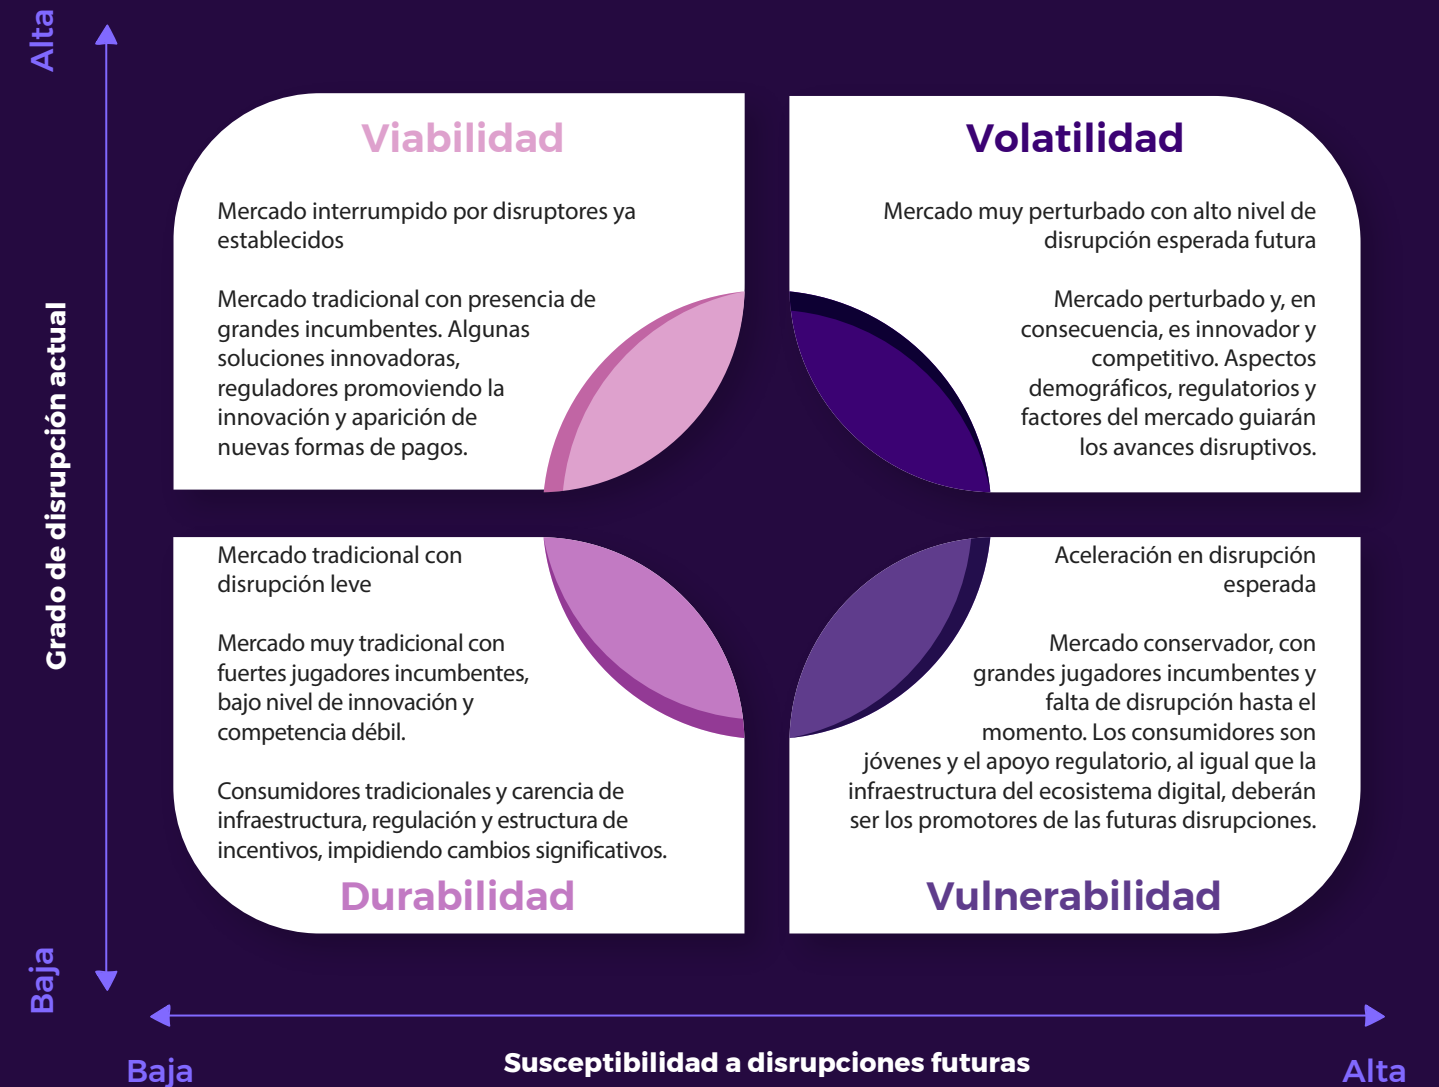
Alta

Grado de disrupción actual

Baja

Viabilidad

Mercado interrumpido por disruptores ya establecidos

Mercado tradicional con presencia de grandes incumbentes. Algunas soluciones innovadoras, reguladores promoviendo la innovación y aparición de nuevas formas de pagos.

Volatilidad

Mercado muy perturbado con alto nivel de disrupción esperada futura

Mercado perturbado y, en consecuencia, es innovador y competitivo. Aspectos demográficos, regulatorios y factores del mercado guiarán los avances disruptivos.

Mercado tradicional con disrupción leve

Mercado muy tradicional con fuertes jugadores incumbentes, bajo nivel de innovación y competencia débil.

Consumidores tradicionales y carencia de infraestructura, regulación y estructura de incentivos, impidiendo cambios significativos.

Durabilidad

Aceleración en disrupción esperada

Mercado conservador, con grandes jugadores incumbentes y falta de disrupción hasta el momento. Los consumidores son jóvenes y el apoyo regulatorio, al igual que la infraestructura del ecosistema digital, deberán ser los promotores de las futuras disrupciones.

Vulnerabilidad

Baja

Susceptibilidad a disrupciones futuras

Alta